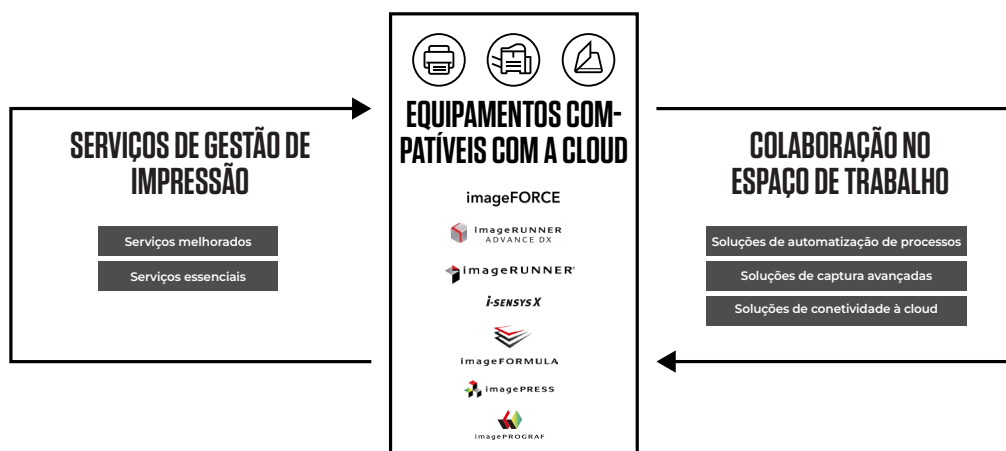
SERVIÇOS DE GESTÃO DE IMPRESSÃO

Serviços melhorados

Serviços essenciais

EQUIPAMENTOS COMPATÍVEIS COM A CLOUD

imageFORCE

imageRUNNER ADVANCE DX

imageRUNNER

i-SENSYS X

imageFORMULA

imagePRESS

imagePROGRAF

COLABORAÇÃO NO ESPAÇO DE TRABALHO

Soluções de automatização de processos

Soluções de captura avançadas

Soluções de conetividade à cloud